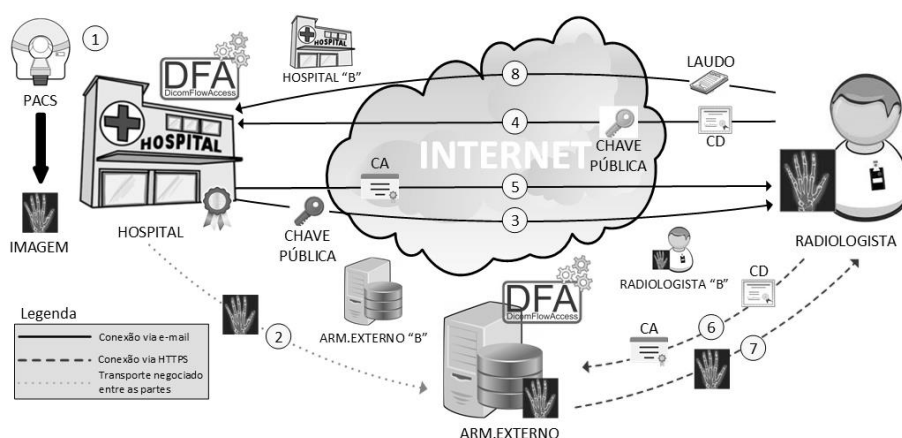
1

PACS

IMAGEM

DFA
DicomFlowAccess

HOSPITAL

HOSPITAL

HOSPITAL

HOSPITAL "B"

8

LAUDO

4

CHAVE PÚBLICA

CD

INTERNET

CA

5

3

CHAVE PÚBLICA

RADIOLOGISTA

RADIOLOGISTA "B"

CD

ARM.EXTERNO "B"

DFA
DicomFlowAccess

2

CA

6

7

ARM.EXTERNO

Legenda

Conexão via e-mail

Conexão via HTTPS

Transporte negociado entre as partes